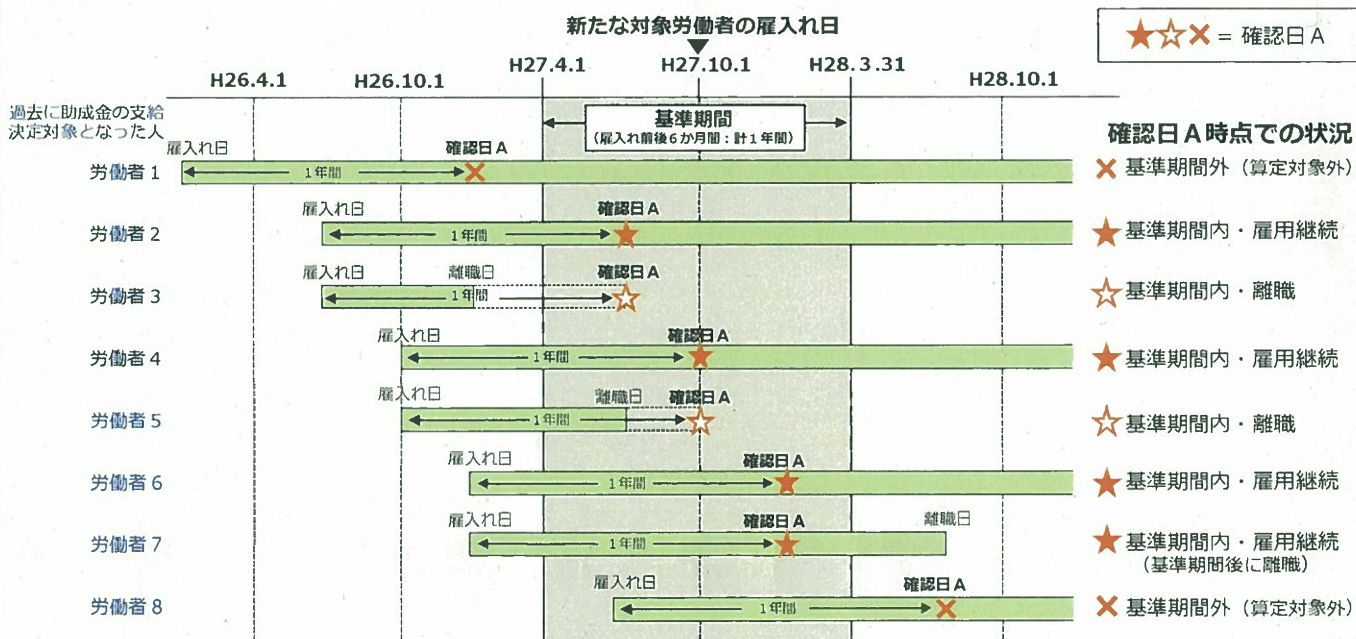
新たな対象労働者の雇入れ日

★☆✕ = 確認日A

H26.4.1 H26.10.1 H27.4.1 H27.10.1 H28.3.31 H28.10.1

過去に助成金の支給決定対象となった人

基準期間
（雇入れ前後6か月間：計1年間）

確認日A時点での状況

労働者1
雇入れ日 1年間 確認日A
✕ 基準期間外（算定対象外）

労働者2
雇入れ日 1年間 確認日A
★ 基準期間内・雇用継続

労働者3
雇入れ日 離職日 1年間 確認日A
☆ 基準期間内・離職

労働者4
雇入れ日 1年間 確認日A
★ 基準期間内・雇用継続

労働者5
雇入れ日 離職日 1年間 確認日A
☆ 基準期間内・離職

労働者6
雇入れ日 1年間 確認日A
★ 基準期間内・雇用継続

労働者7
雇入れ日 1年間 確認日A 離職日
★ 基準期間内・雇用継続
（基準期間後に離職）

労働者8
雇入れ日 1年間 確認日A
✕ 基準期間外（算定対象外）